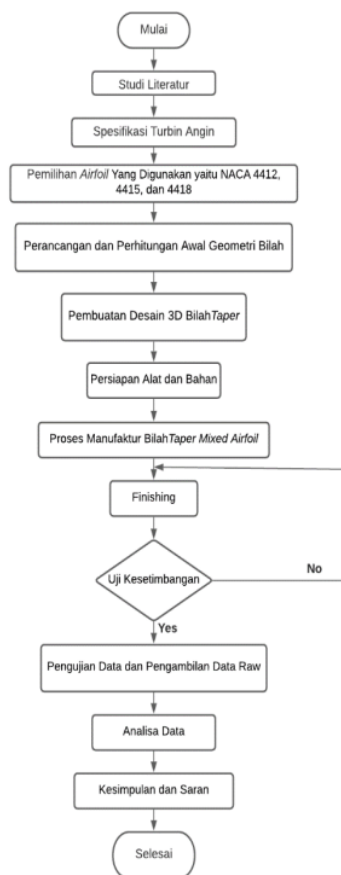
Mulai

Studi Literatur

Spesifikasi Turbin Angin

Pemilihan Airfoil Yang Digunakan yaitu NACA 4412, 4415, dan 4418

Perancangan dan Perhitungan Awal Geometri Bilah

Pembuatan Desain 3D BilahTaper

Persiapan Alat dan Bahan

Proses Manufaktur BilahTaper Mixed Airfoil

Finishing

Uji Kesetimbangan

No

Yes

Pengujian Data dan Pengambilan Data Raw

Analisa Data

Kesimpulan dan Saran

Selesai